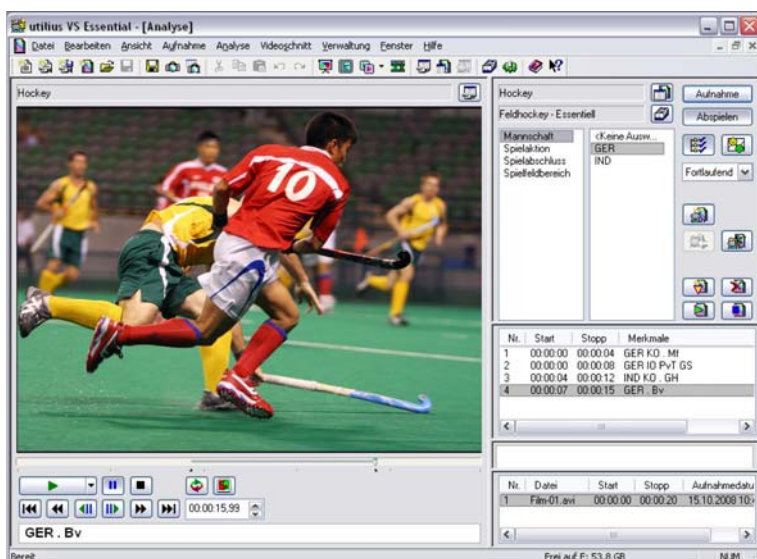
utilius VS Essential - [Analyse]

Datei Bearbeiten Ansicht Aufnahme Analyse Videoschnitt Verwaltung Fenster Hilfe

Hockey

10

Hockey

Feldhockey - Essentiell

Aufnahme

Abspielen

Mannschaft
Spielaktion
Spielabschluss
Spielfeldbereich

<Keine Ausw...
GER
IND

Fortlaufend

| Nr. | Start | Stopp | Merkmale |
|---|---|---|---|
| 1 | 00:00:00 | 00:00:04 | GER KO . Mf |
| 2 | 00:00:00 | 00:00:08 | GER IO PvT GS |
| 3 | 00:00:04 | 00:00:12 | IND KO . GH |
| 4 | 00:00:07 | 00:00:15 | GER . Bv |

00:00:15,99

GER . Bv

| Nr. | Datei | Start | Stopp | Aufnahmedatu |
|---|---|---|---|---|
| 1 | Film-01.avi | 00:00:00 | 00:00:20 | 15.10.2008 10: |

Bereit

Frei auf E: 53,8 GB

NUM